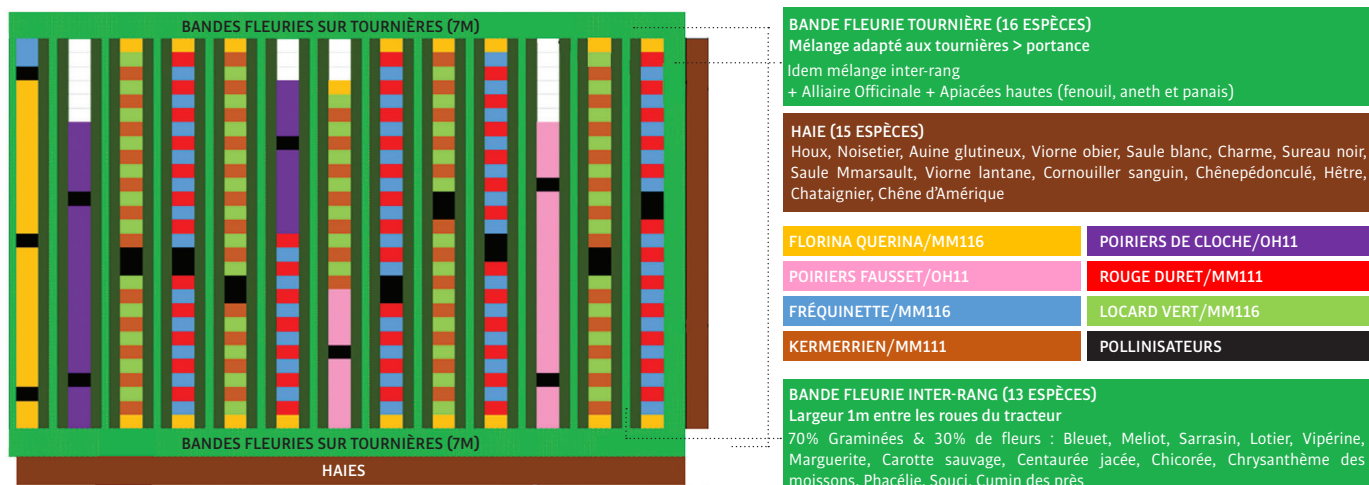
BANDES FLEURIES SUR TOURNIÈRES (7M)

BANDES FLEURIES SUR TOURNIÈRES (7M)

HAIES

BANDE FLEURIE TOURNIÈRE (16 ESPÈCES)
Mélange adapté aux tournières > portance
Idem mélange inter-rang
+ Alliaire Officinale + Apiacées hautes (fenouil, aneth et panais)

HAIE (15 ESPÈCES)
Houx, Noisetier, Auine glutineux, Viorne obier, Saule blanc, Charme, Sureau noir, Saule Mmarsault, Viorne lantane, Cornouiller sanguin, Chênepédonculé, Hêtre, Chataignier, Chêne d'Amérique

FLORINA QUERINA/MM116
POIRIERS DE CLOCHE/OH11
POIRIERS FAUSSET/OH11
ROUGE DURET/MM111
FRÉQUINETTE/MM116
LOCARD VERT/MM116
KERMERRIEN/MM111
POLLINISATEURS

BANDE FLEURIE INTER-RANG (13 ESPÈCES)
Largeur 1m entre les roues du tracteur
70% Graminées & 30% de fleurs : Bleuet, Meliot, Sarrasin, Lotier, Vipérine, Marguerite, Carotte sauvage, Centaurée jacée, Chicorée, Chrysanthème des moissons, Phacélie, Souci, Cumin des près